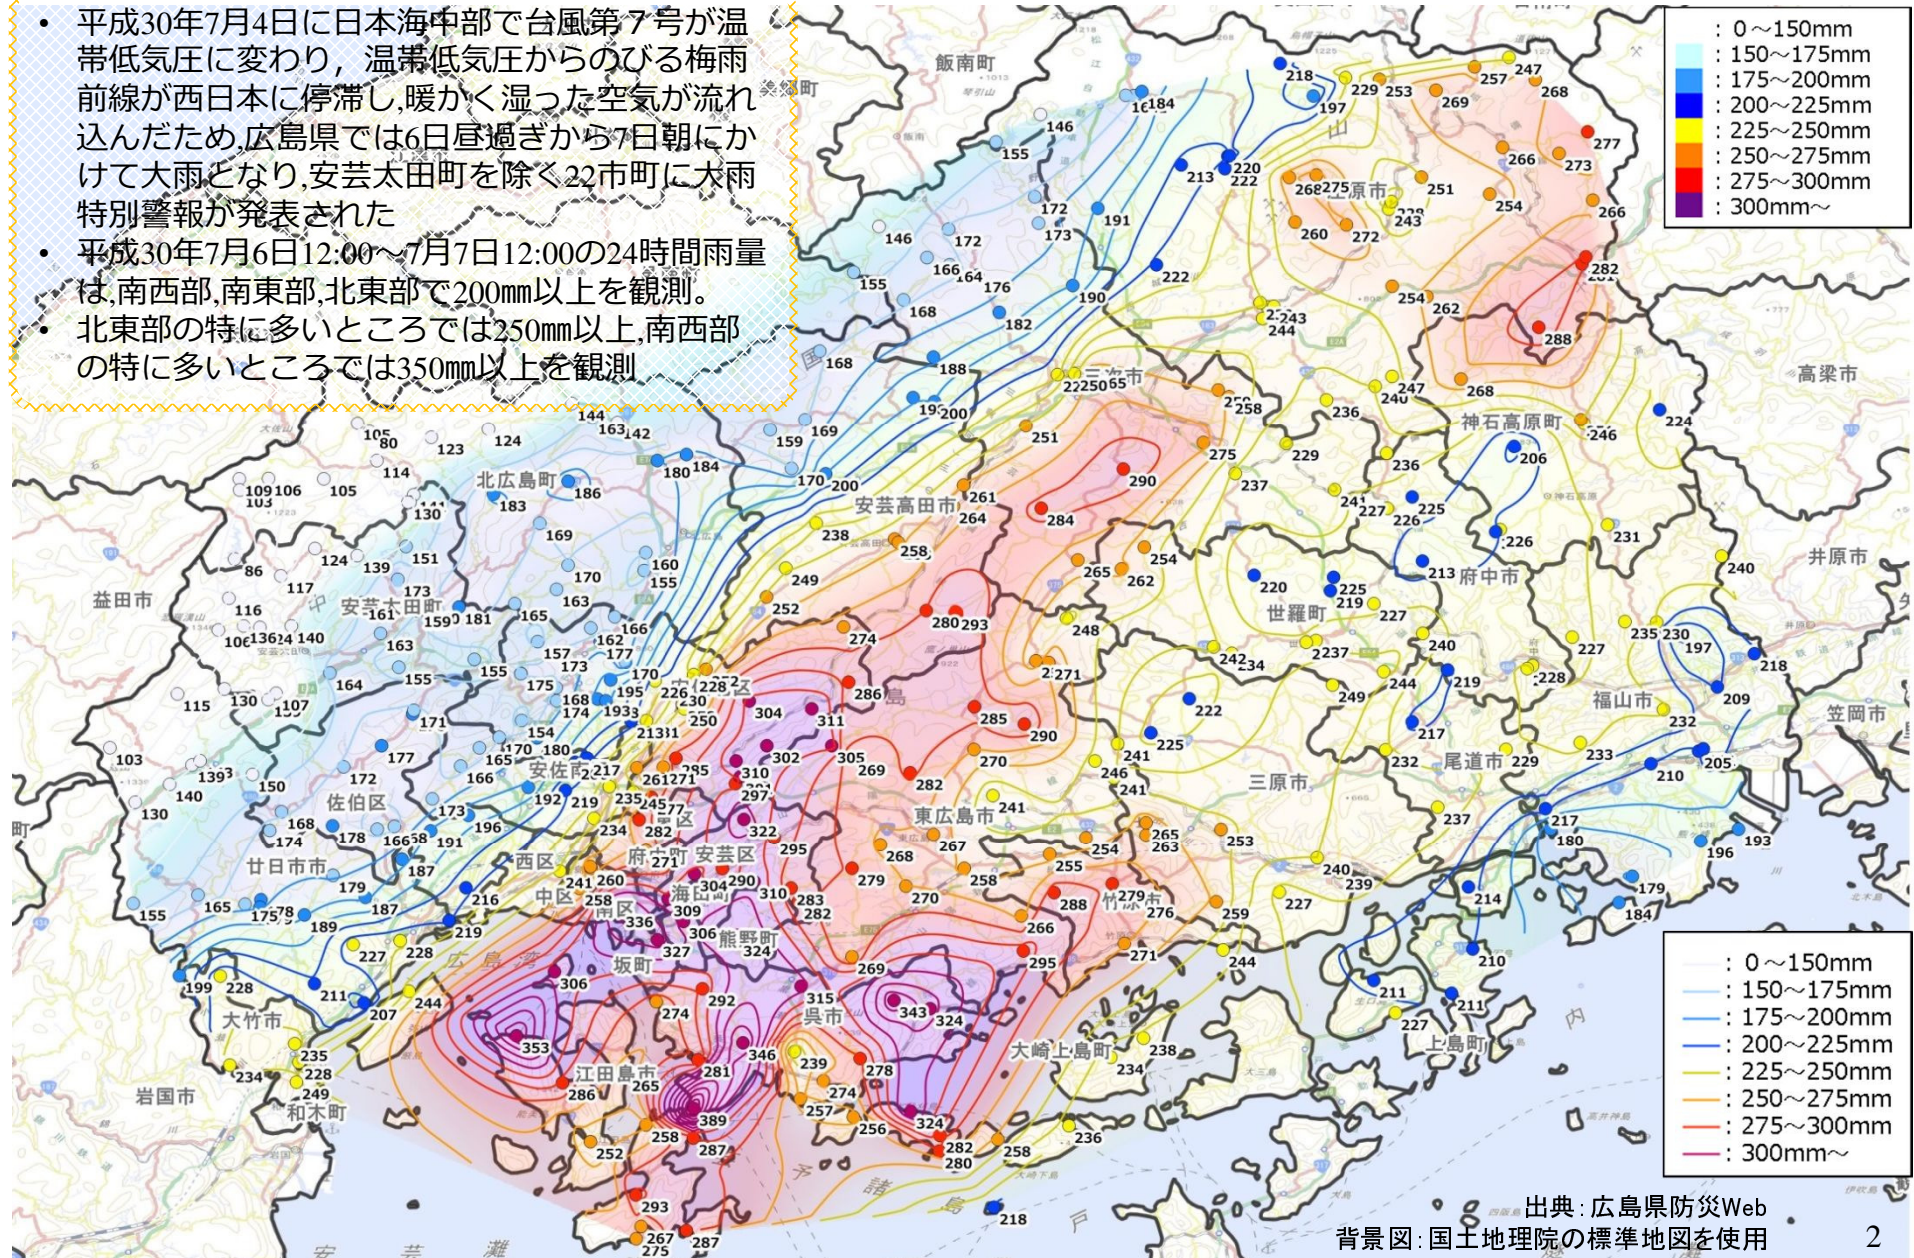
• 平成30年7月4日に日本海中部で台風第７号が温帯低気圧に変わり，温帯低気圧からのびる梅雨前線が西日本に停滞し,暖かく湿った空気が流れ込んだため,広島県では6日昼過ぎから7日朝にかけて大雨となり,安芸太田町を除く22市町に大雨特別警報が発表された

• 平成30年7月6日12:00～7月7日12:00の24時間雨量は,南西部,南東部,北東部で200mm以上を観測。

• 北東部の特に多いところでは250mm以上,南西部の特に多いところでは350mm以上を観測

: 0～150mm
: 150～175mm
: 175～200mm
: 200～225mm
: 225～250mm
: 250～275mm
: 275～300mm
: 300mm～

: 0～150mm
: 150～175mm
: 175～200mm
: 200～225mm
: 225～250mm
: 250～275mm
: 275～300mm
: 300mm～

飯南町 庄原市 三次市 神石高原町 高梁市 北広島町 安芸高田市 府中市 井原市 益田市 安芸太田町 世羅町 福山市 笠岡市 尾道市 三原市 東広島市 佐伯区 安佐南区 安佐北区 安芸区 府中町 廿日市市 西区 中区 南区 海田町 熊野町 坂町 竹原市 大竹市 呉市 大崎上島町 上島町 岩国市 和木町 江田島市

出典：広島県防災Web
背景図：国土地理院の標準地図を使用

2